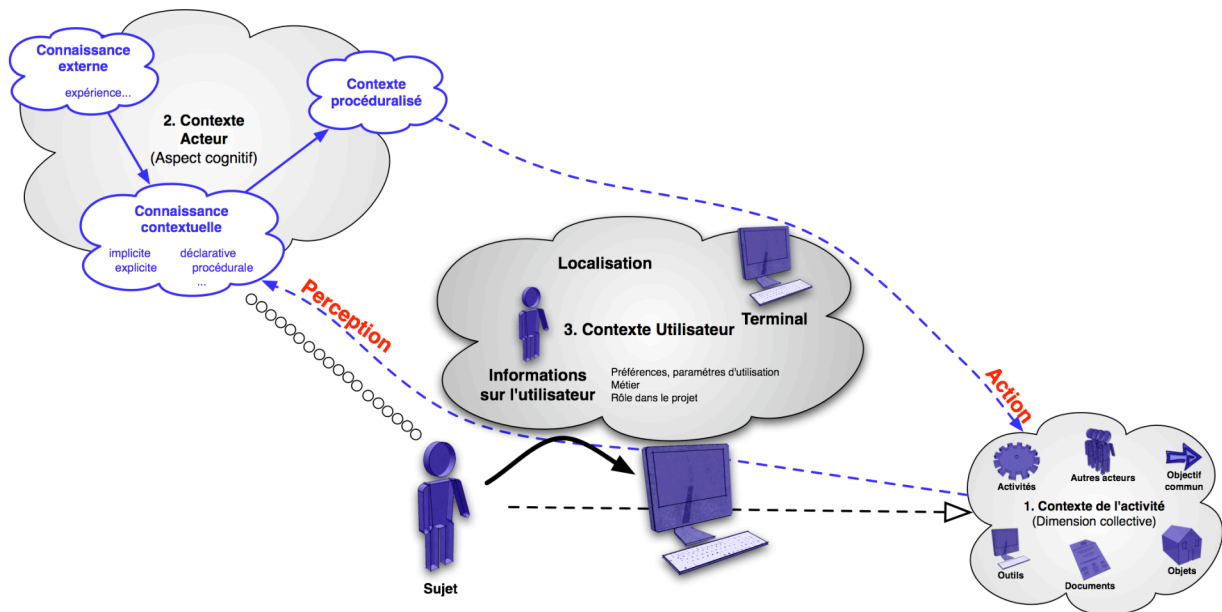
Connaissance externe
expérience...

2. Contexte Acteur
(Aspect cognitif)

Contexte procéduralisé

Connaissance contextuelle
implicite
explicite
déclarative
procédurale
...

Perception

Localisation

Terminal

3. Contexte Utilisateur

Informations sur l'utilisateur

Préférences, paramètres d'utilisation
Métier
Rôle dans le projet

Action

Sujet

Activités
Autres acteurs
Objectif commun
1. Contexte de l'activité
(Dimension collective)
Outils
Documents
Objets